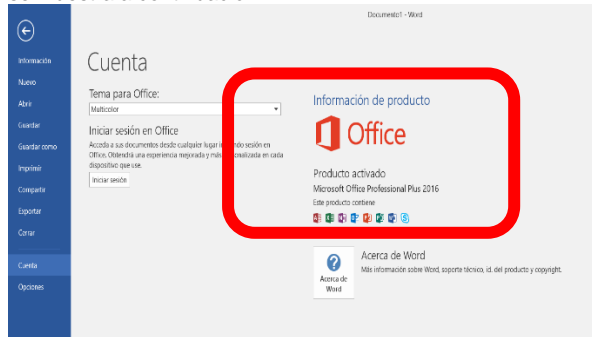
Documento1 - Word

Información
Nuevo
Abrir
Guardar
Guardar como
Imprimir
Compartir
Exportar
Cerrar
Cuenta
Opciones

Cuenta

Tema para Office:
Multicolor

Iniciar sesión en Office
Acceda a sus documentos desde cualquier lugar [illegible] sesión en Office. Obtendrá una experiencia mejorada y más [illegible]alizada en cada dispositivo que use.
Iniciar sesión

Información de producto
Office
Producto activado
Microsoft Office Professional Plus 2016
Este producto contiene

Acerca de Word
Acerca de Word
Más información sobre Word, soporte técnico, id. del producto y copyright.